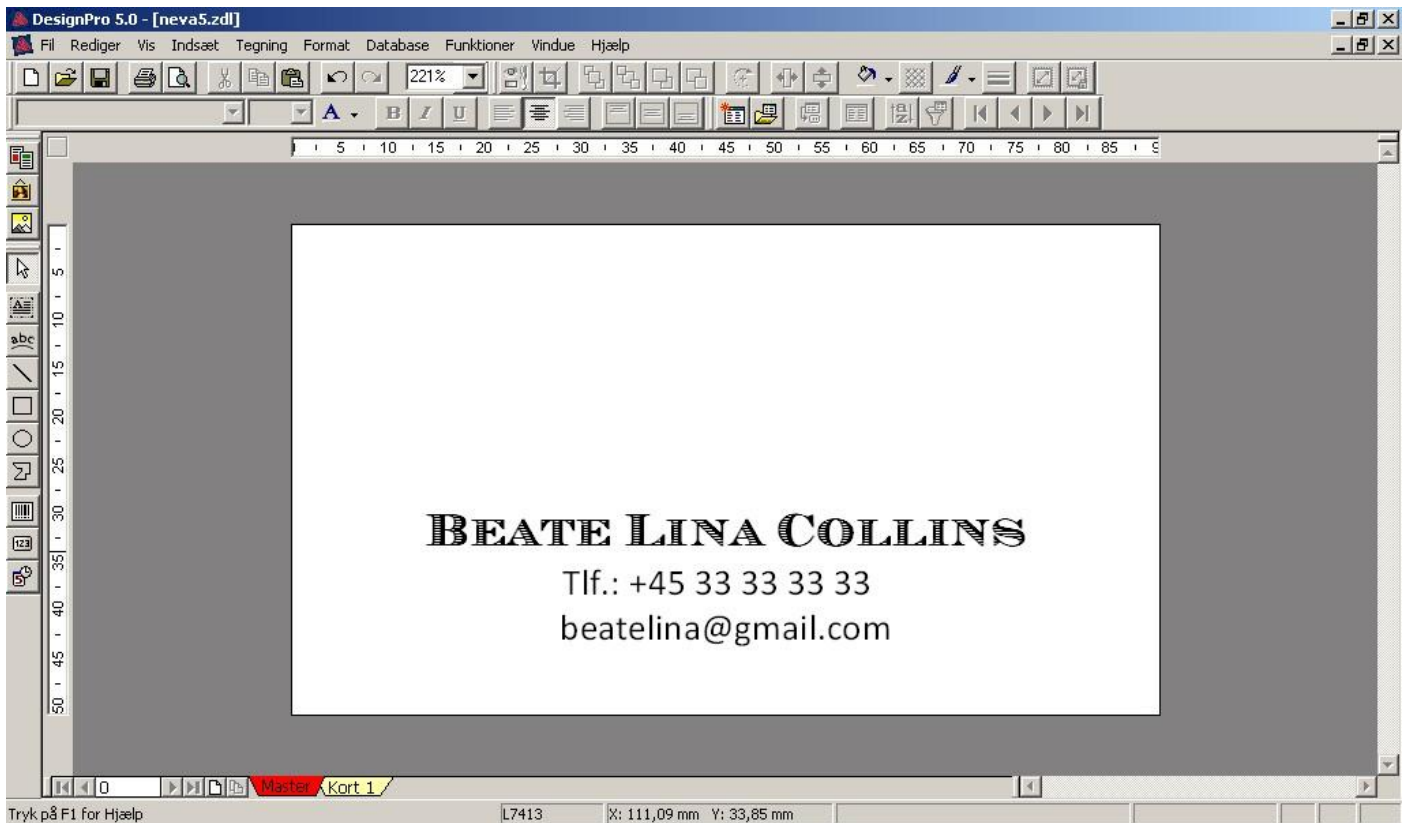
DesignPro 5.0 - [neva5.zdl]

Fil Rediger Vis Indsæt Tegning Format Database Funktioner Vindue Hjælp

221%

A B I U

5 10 15 20 25 30 35 40 45 50 55 60 65 70 75 80 85

5 10 15 20 25 30 35 40 45 50

abc

123

BEATE LINA COLLINS
Tlf.: +45 33 33 33 33
beatelina@gmail.com

0 Master Kort 1

Tryk på F1 for Hjælp L7413 X: 111,09 mm Y: 33,85 mm